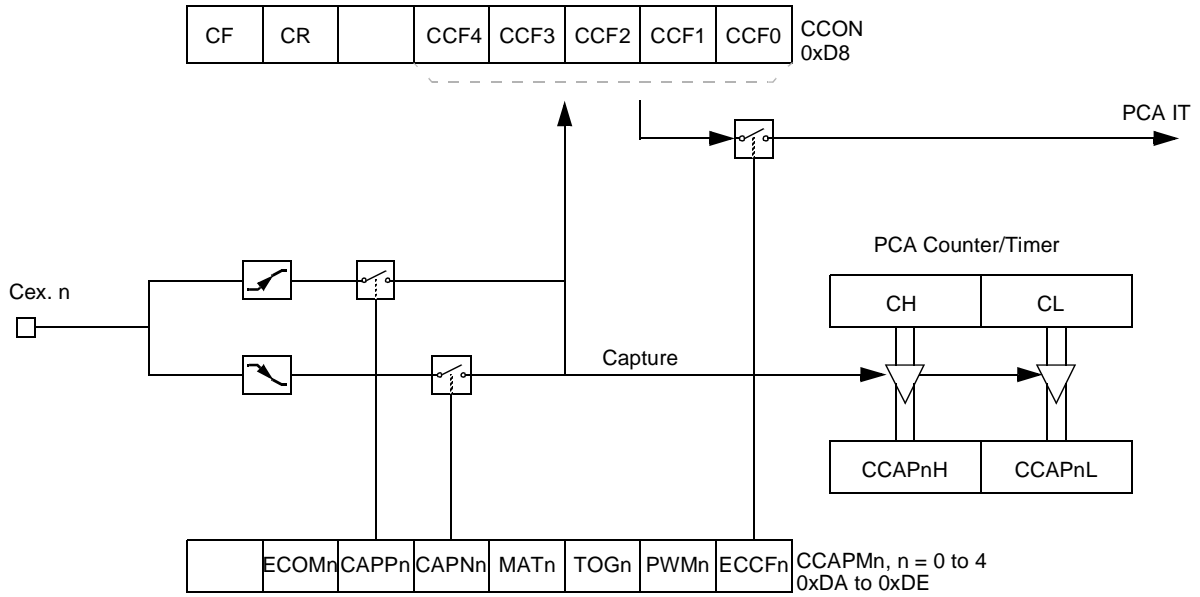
| CF | CR |  | CCF4 | CCF3 | CCF2 | CCF1 | CCF0 |
|---|---|---|---|---|---|---|---|

CCON
0xD8

PCA IT

PCA Counter/Timer

Cex. n

| CH | CL |
|---|---|

Capture

| CCAPnH | CCAPnL |
|---|---|

|  | ECOMn | CAPPn | CAPNn | MATn | TOGn | PWMn | ECCFn |
|---|---|---|---|---|---|---|---|

CCAPMn, n = 0 to 4
0xDA to 0xDE